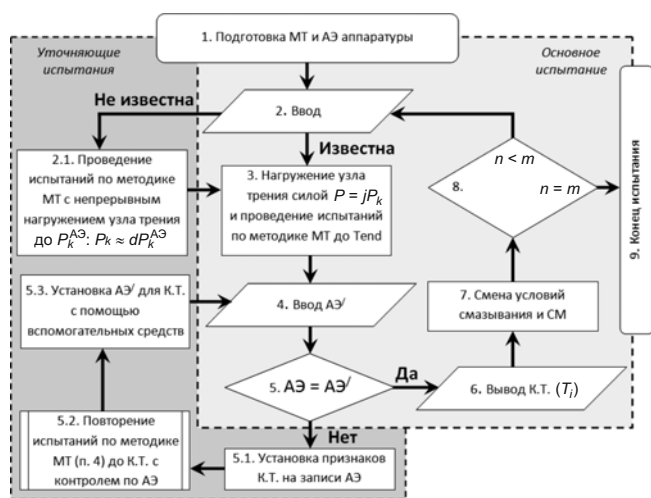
1. Подготовка МТ и АЭ аппаратуры

Уточняющие испытания

Основное испытание

Не известна

2. Ввод

Известна

2.1. Проведение испытаний по методике МТ с непрерывным нагружением узла трения до $P_k^{АЭ}$: $P_k \approx dP_k^{АЭ}$

3. Нагружение узла трения силой $P = jP_k$ и проведение испытаний по методике МТ до Tend

8.

$n < m$

$n = m$

9. Конец испытания

5.3. Установка АЭ$^{/}$ для К.Т. с помощью вспомогательных средств

4. Ввод АЭ$^{/}$

7. Смена условий смазывания и СМ

5. АЭ = АЭ$^{/}$

Да

6. Вывод К.Т. ($T_i$)

Нет

5.2. Повторение испытаний по методике МТ (п. 4) до К.Т. с контролем по АЭ

5.1. Установка признаков К.Т. на записи АЭ